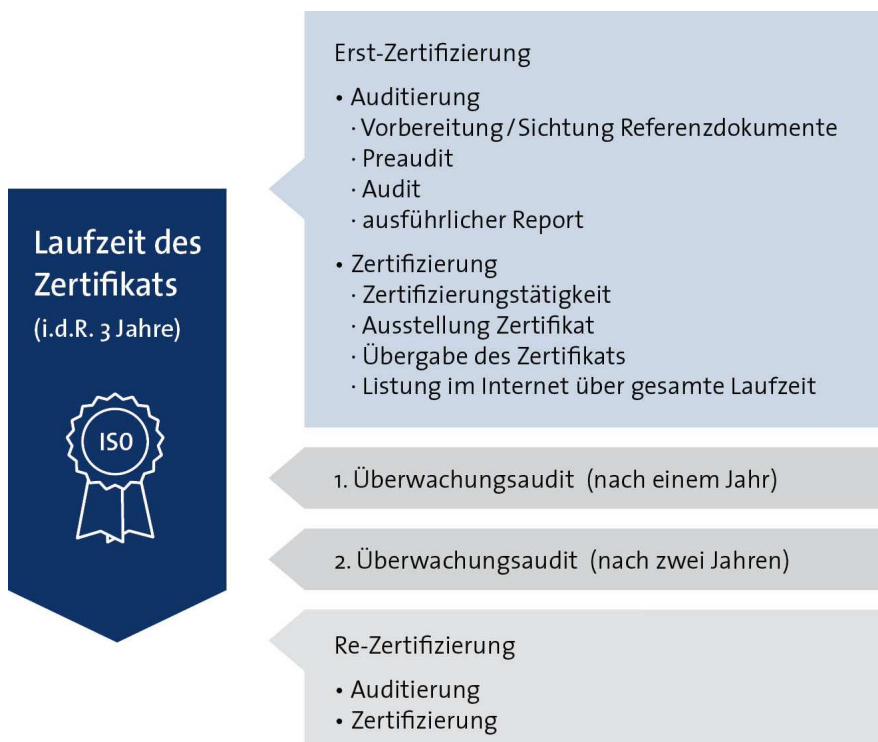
Laufzeit des Zertifikats
(i.d.R. 3 Jahre)

ISO

Erst-Zertifizierung

• Auditierung
· Vorbereitung / Sichtung Referenzdokumente
· Preaudit
· Audit
· ausführlicher Report

• Zertifizierung
· Zertifizierungstätigkeit
· Ausstellung Zertifikat
· Übergabe des Zertifikats
· Listung im Internet über gesamte Laufzeit

1. Überwachungsaudit (nach einem Jahr)

2. Überwachungsaudit (nach zwei Jahren)

Re-Zertifizierung

• Auditierung
• Zertifizierung